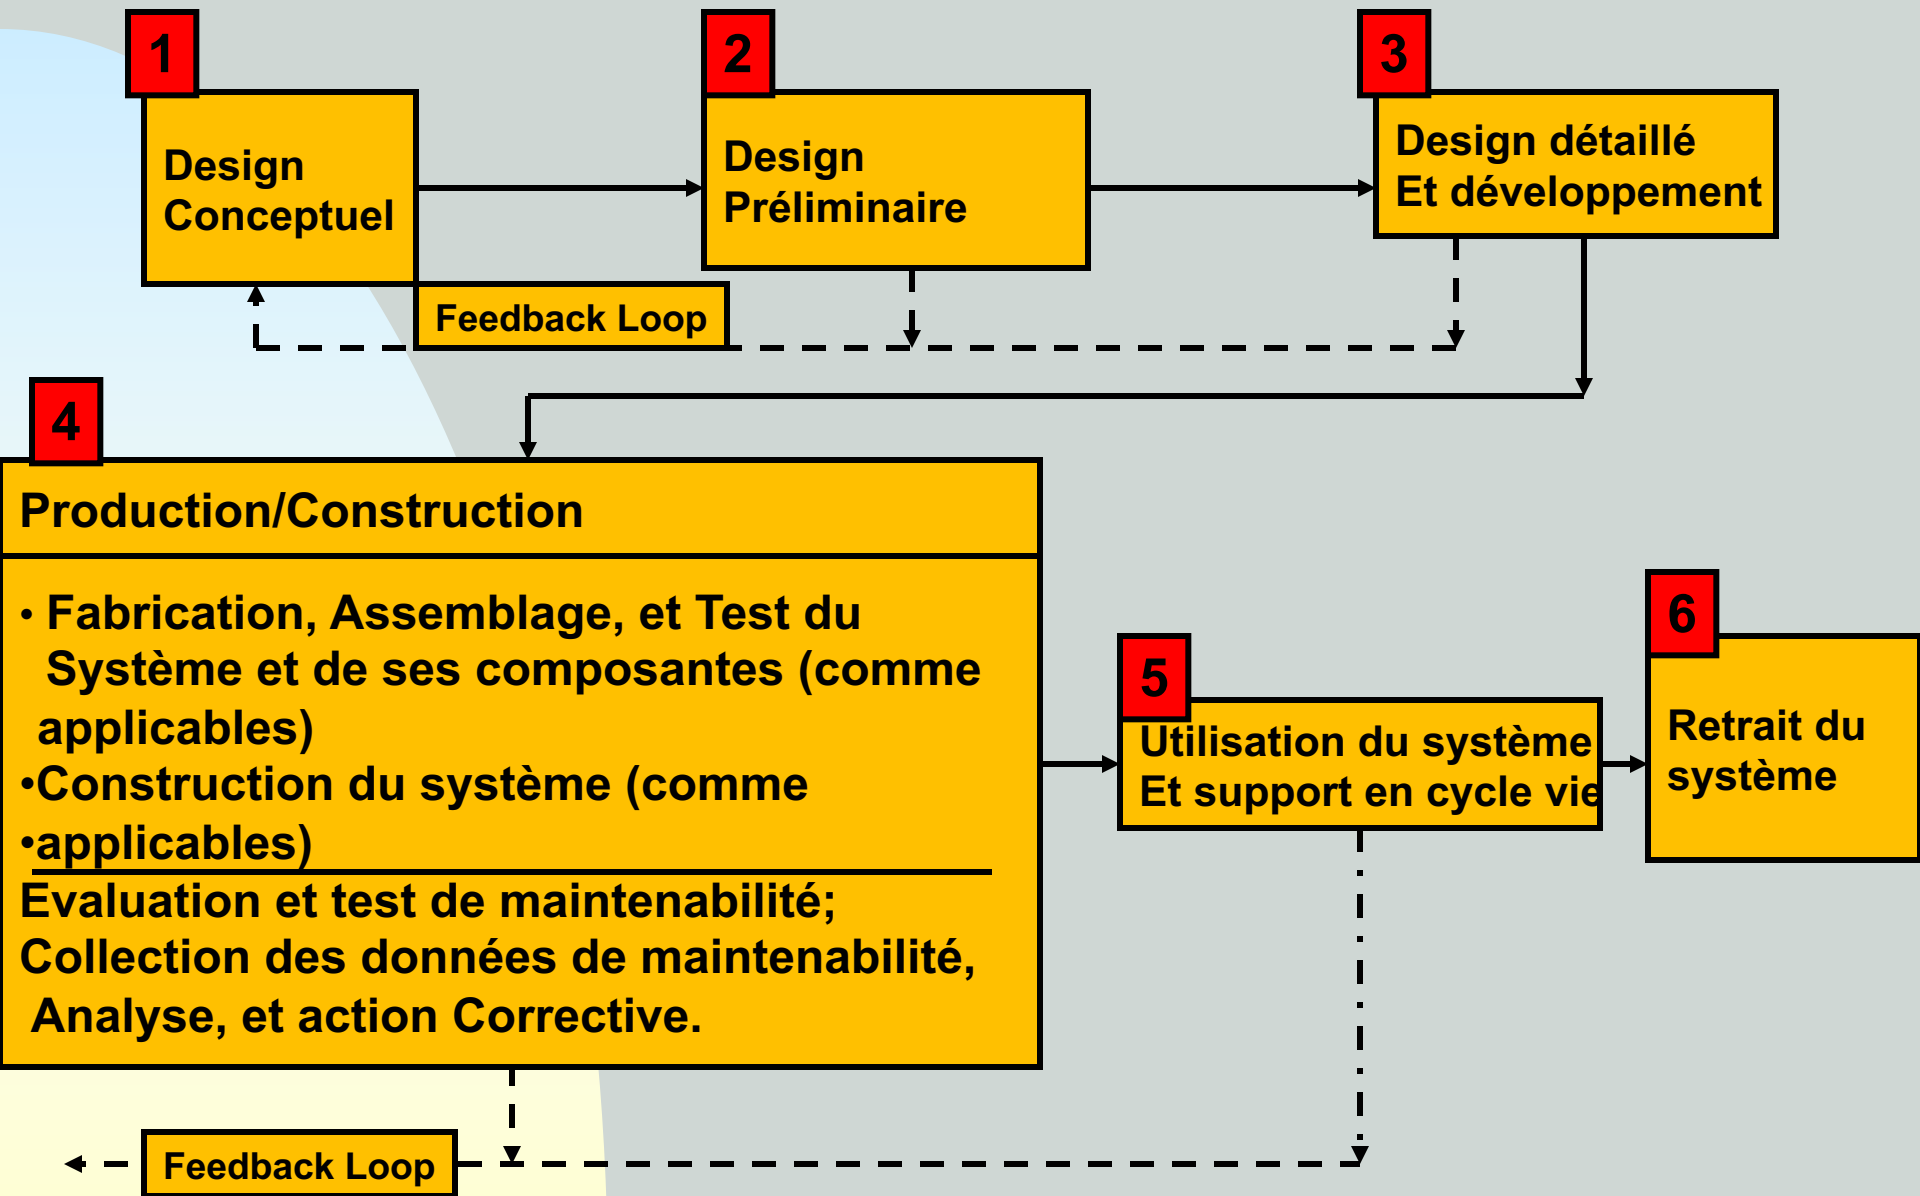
1

Design Conceptuel

2

Design Préliminaire

3

Design détaillé Et développement

Feedback Loop

4

Production/Construction

• Fabrication, Assemblage, et Test du Système et de ses composantes (comme applicables)
•Construction du système (comme
•applicables)

Evaluation et test de maintenabilité; Collection des données de maintenabilité, Analyse, et action Corrective.

5

Utilisation du système Et support en cycle vie

6

Retrait du système

Feedback Loop